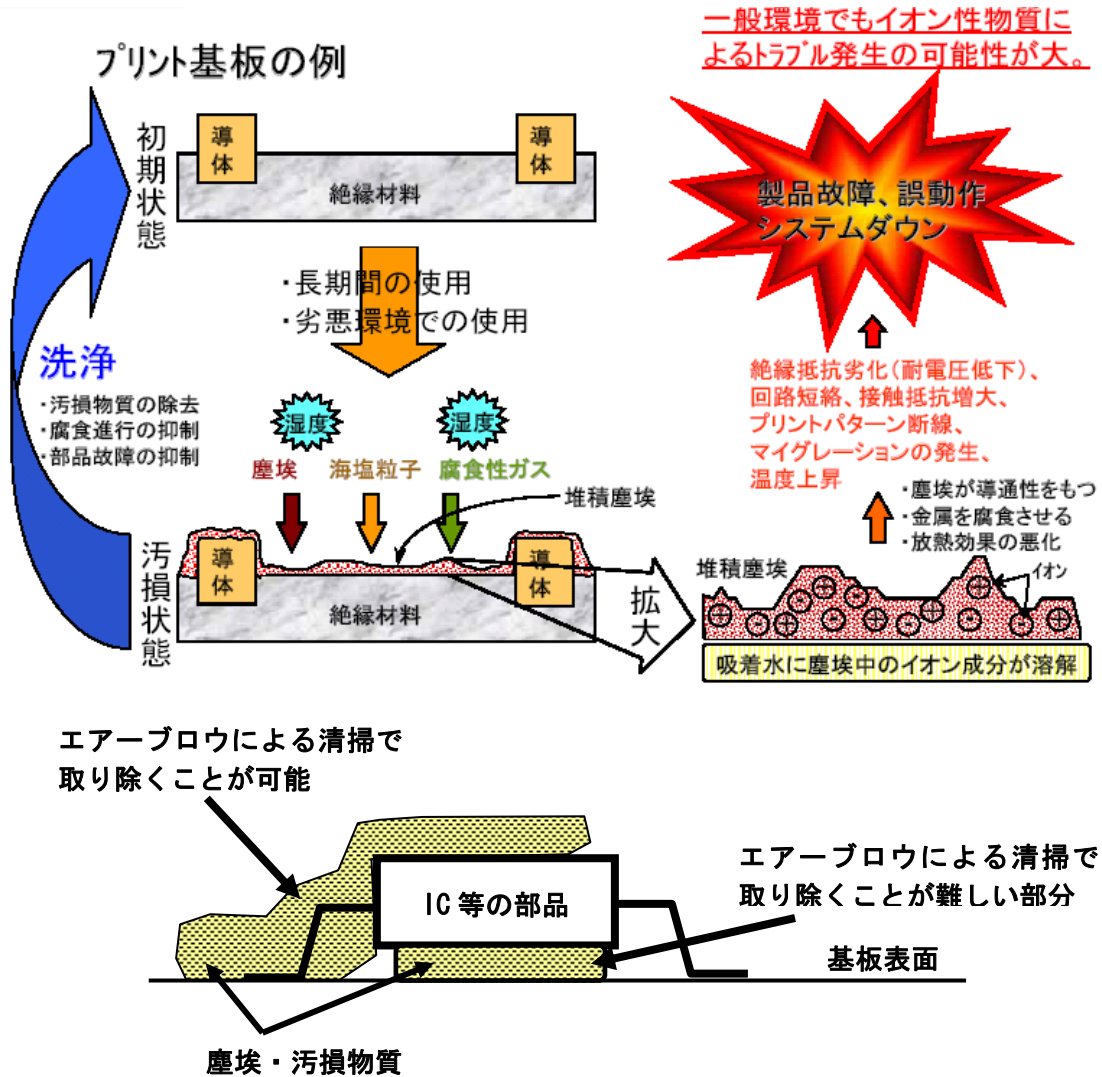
プリント基板の例

一般環境でもイオン性物質によるトラブル発生の可能性が大。

初期状態

導体

導体

絶縁材料

製品故障、誤動作
システムダウン

・長期間の使用
・劣悪環境での使用

洗浄

・汚損物質の除去
・腐食進行の抑制
・部品故障の抑制

絶縁抵抗劣化(耐電圧低下)、
回路短絡、接触抵抗増大、
プリントパターン断線、
マイグレーションの発生、
温度上昇

湿度

湿度

塵埃

海塩粒子

腐食性ガス

堆積塵埃

・塵埃が導通性をもつ
・金属を腐食させる
・放熱効果の悪化

汚損状態

導体

導体

絶縁材料

拡大

堆積塵埃

イオン

吸着水に塵埃中のイオン成分が溶解

エアーブロウによる清掃で
取り除くことが可能

エアーブロウによる清掃で
取り除くことが難しい部分

IC 等の部品

基板表面

塵埃・汚損物質